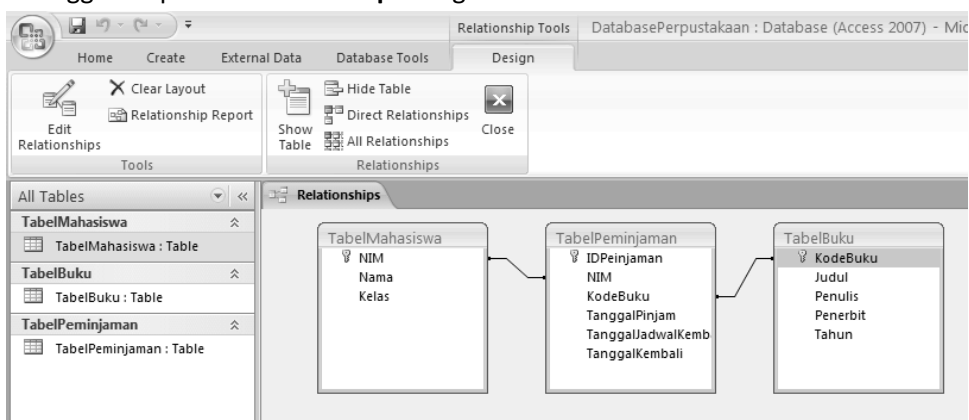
Relationship Tools DatabasePerpustakaan : Database (Access 2007) - Mic

Home Create External Data Database Tools Design

Edit Relationships
Clear Layout
Relationship Report
Tools

Show Table
Hide Table
Direct Relationships
All Relationships
Close
Relationships

All Tables
TabelMahasiswa
TabelMahasiswa : Table
TabelBuku
TabelBuku : Table
TabelPeminjaman
TabelPeminjaman : Table

Relationships

TabelMahasiswa
NIM
Nama
Kelas

TabelPeminjaman
IDPeinjaman
NIM
KodeBuku
TanggalPinjam
TanggalJadwalKemb
TanggalKembali

TabelBuku
KodeBuku
Judul
Penulis
Penerbit
Tahun